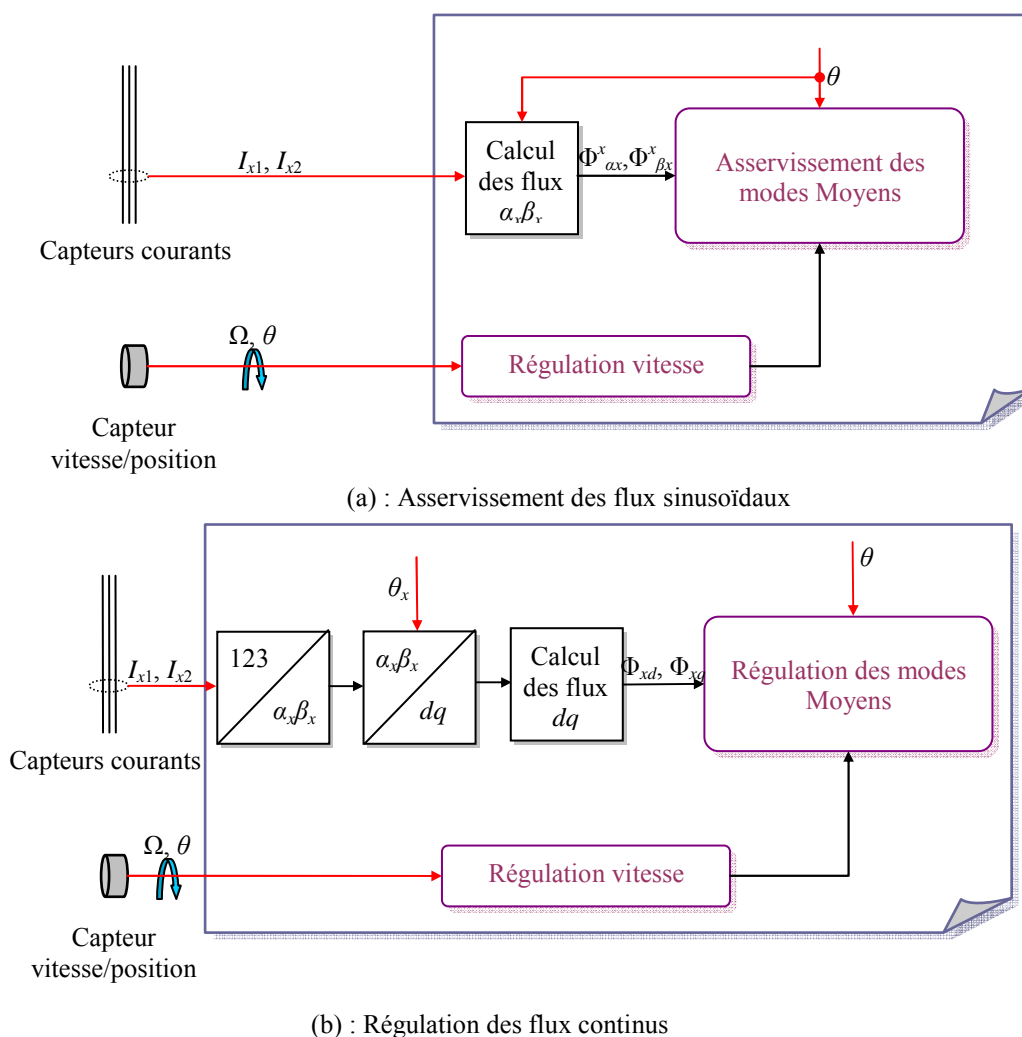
$\theta$

$I_{x1}$, $I_{x2}$

Calcul des flux $\alpha_x\beta_x$

$\Phi^x_{\alpha x}, \Phi^x_{\beta x}$

Asservissement des modes Moyens

Capteurs courants

$\Omega$, $\theta$

Régulation vitesse

Capteur vitesse/position

(a) : Asservissement des flux sinusoïdaux

$\theta_x$

$\theta$

$I_{x1}$, $I_{x2}$

123

$\alpha_x\beta_x$

$\alpha_x\beta_x$

$dq$

Calcul des flux $dq$

$\Phi_{xd}$, $\Phi_{xq}$

Régulation des modes Moyens

Capteurs courants

$\Omega$, $\theta$

Régulation vitesse

Capteur vitesse/position

(b) : Régulation des flux continus